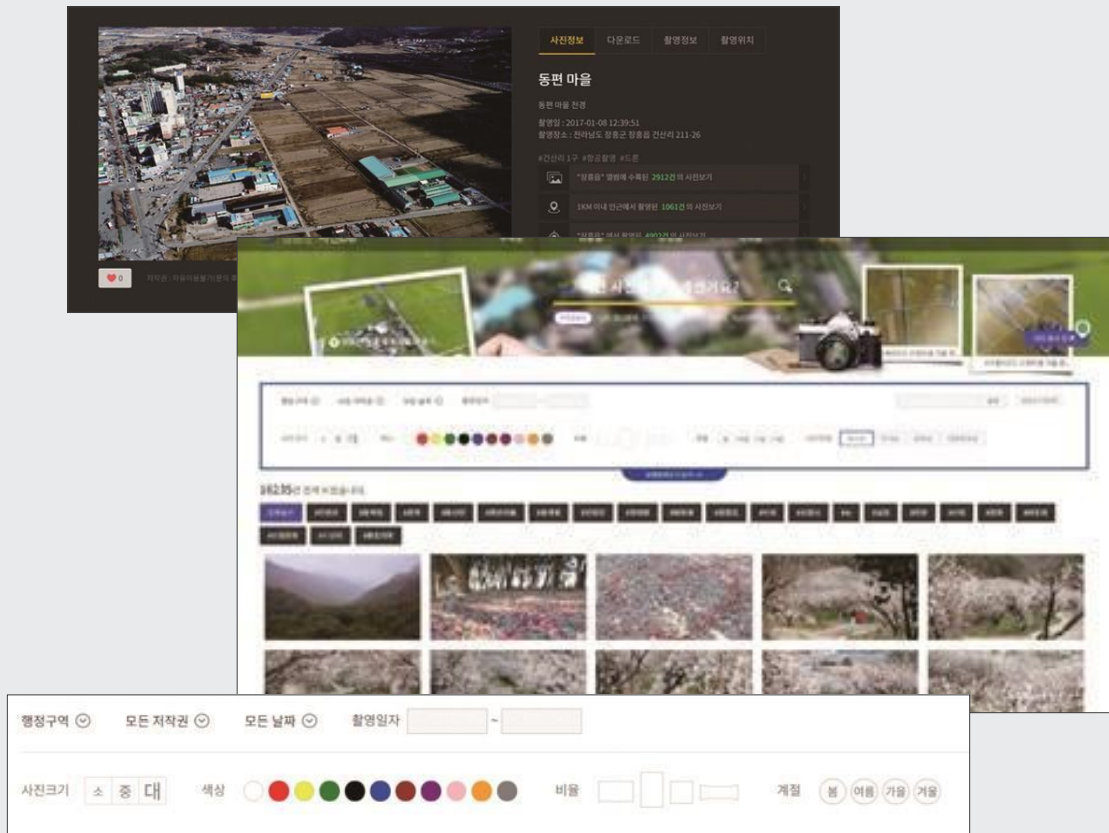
사진정보 다운로드 촬영정보 촬영위치

동편 마을

동편 마을 전경

촬영일 : 2017-01-08 12:39:51
촬영장소 : 전라남도 장흥군 장흥읍 건산리 211-26

#건산리1구 #항공촬영 #드론

"장흥읍" 앨범에 수록된 2912건 의 사진보기

1KM 이내 인근에서 촬영된 1061건 의 사진보기

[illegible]

0

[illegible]

162,805건 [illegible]

행정구역 모든 저작권 모든 날짜 촬영일자 ~

사진크기 소 중 대 색상 비율 계절 봄 여름 가을 겨울